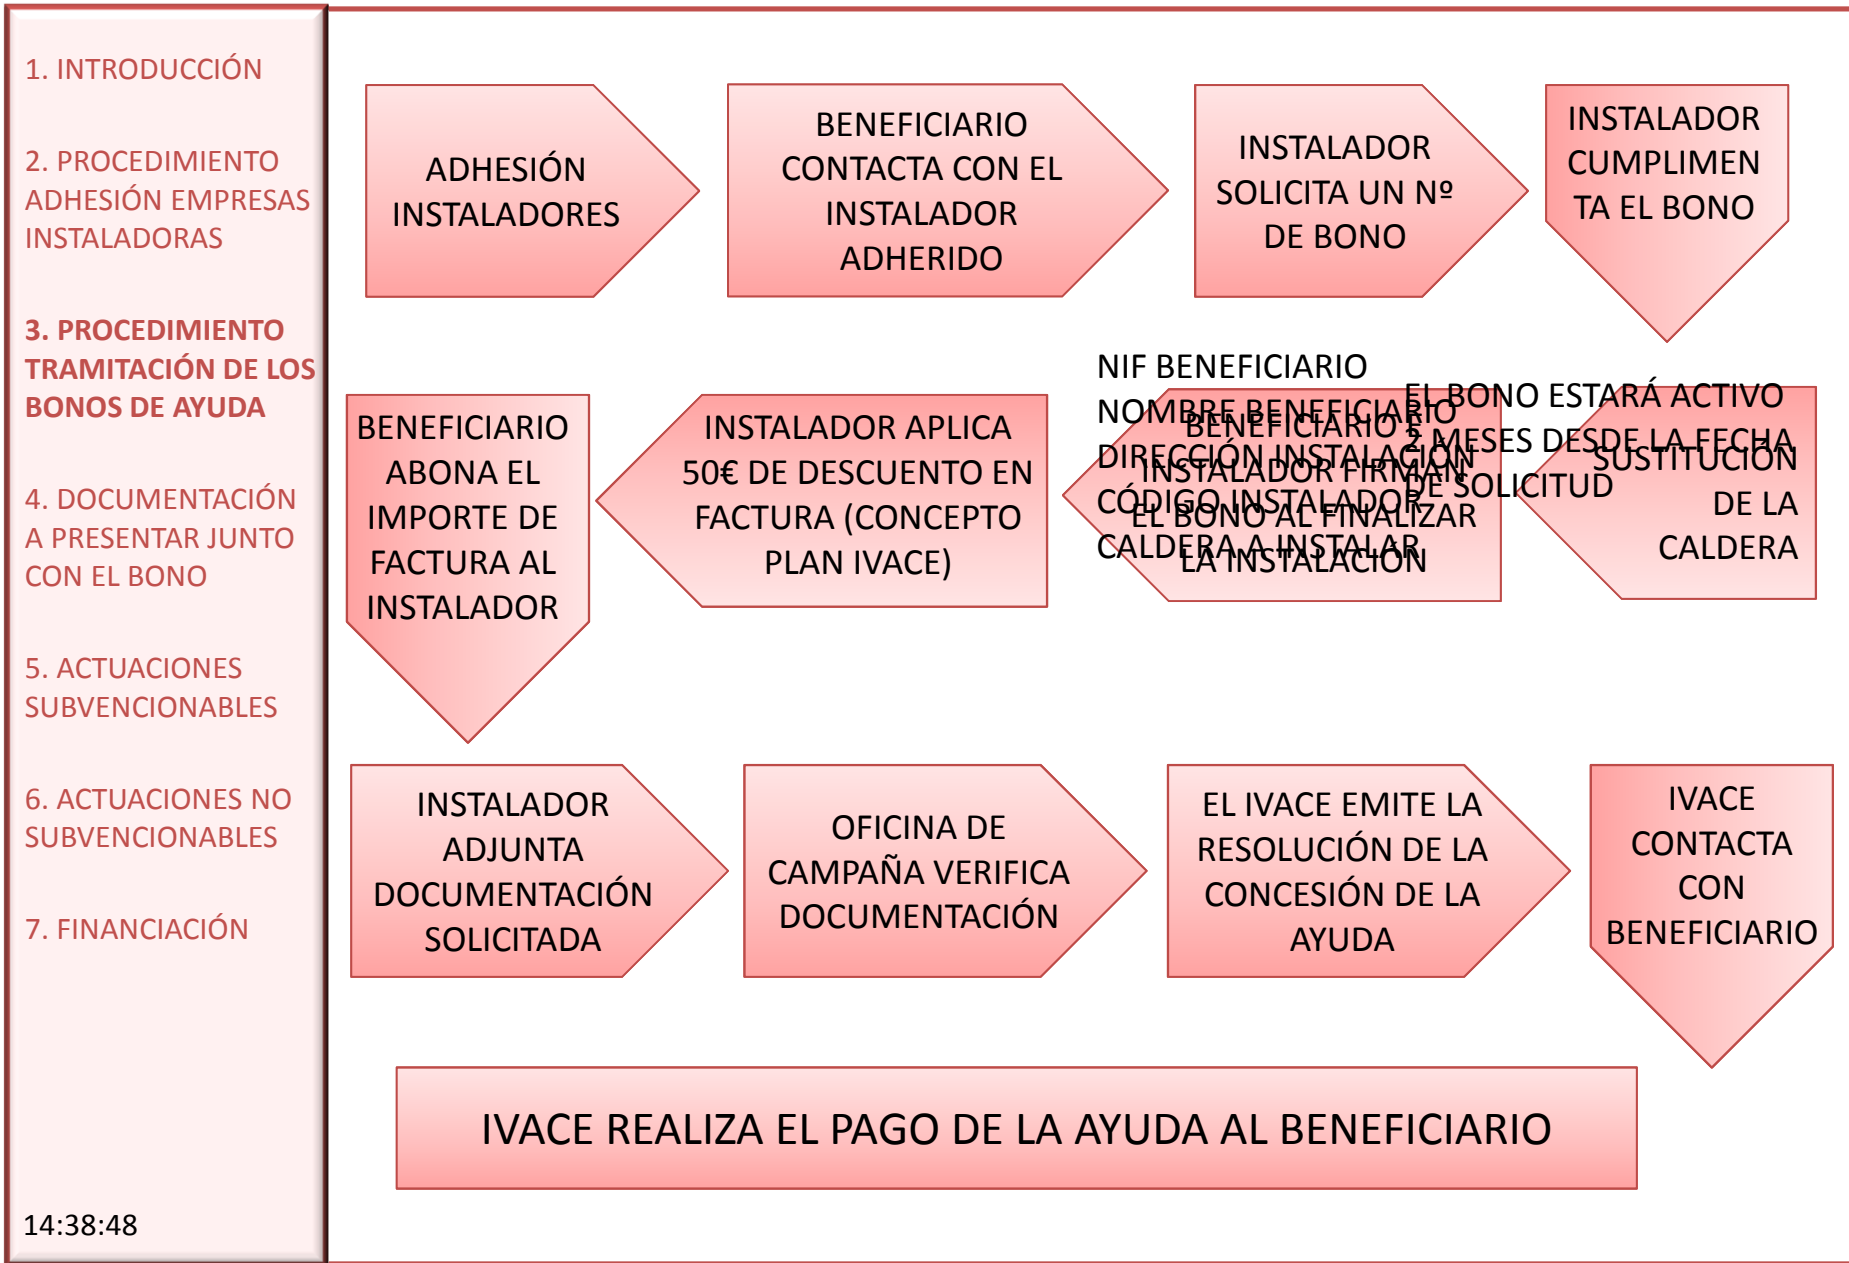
1. INTRODUCCIÓN

2. PROCEDIMIENTO ADHESIÓN EMPRESAS INSTALADORAS

3. PROCEDIMIENTO TRAMITACIÓN DE LOS BONOS DE AYUDA

4. DOCUMENTACIÓN A PRESENTAR JUNTO CON EL BONO

5. ACTUACIONES SUBVENCIONABLES

6. ACTUACIONES NO SUBVENCIONABLES

7. FINANCIACIÓN

14:38:48

ADHESIÓN INSTALADORES

BENEFICIARIO CONTACTA CON EL INSTALADOR ADHERIDO

INSTALADOR SOLICITA UN Nº DE BONO

INSTALADOR CUMPLIMENTA EL BONO

NIF BENEFICIARIO
NOMBRE BENEFICIARIO
DIRECCIÓN INSTALACIÓN
CÓDIGO INSTALADOR
CALDERA A INSTALAR

EL BONO ESTARÁ ACTIVO 2 MESES DESDE LA FECHA DE SOLICITUD

SUSTITUCIÓN DE LA CALDERA

BENEFICIARIO E INSTALADOR FIRMAN EL BONO AL FINALIZAR LA INSTALACIÓN

INSTALADOR APLICA 50€ DE DESCUENTO EN FACTURA (CONCEPTO PLAN IVACE)

BENEFICIARIO ABONA EL IMPORTE DE FACTURA AL INSTALADOR

INSTALADOR ADJUNTA DOCUMENTACIÓN SOLICITADA

OFICINA DE CAMPAÑA VERIFICA DOCUMENTACIÓN

EL IVACE EMITE LA RESOLUCIÓN DE LA CONCESIÓN DE LA AYUDA

IVACE CONTACTA CON BENEFICIARIO

IVACE REALIZA EL PAGO DE LA AYUDA AL BENEFICIARIO